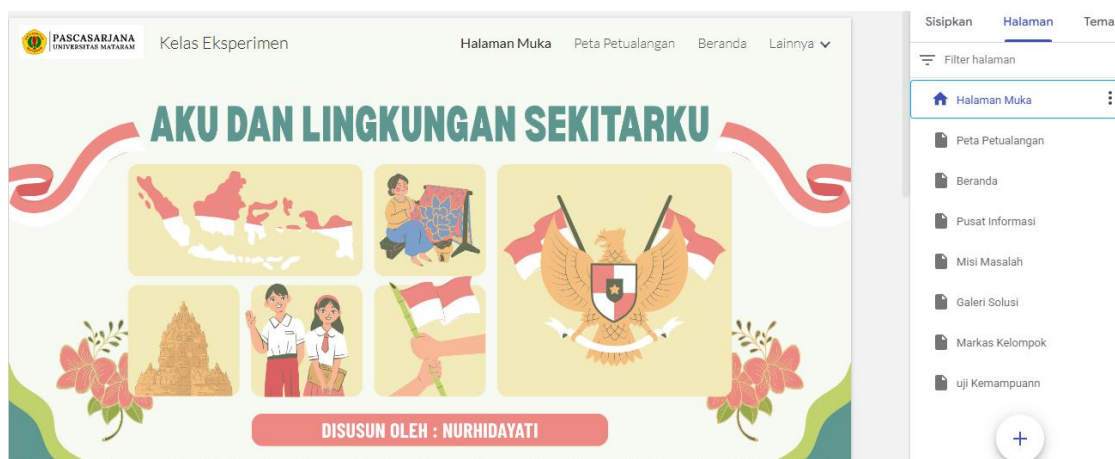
PASCASARJANA
UNIVERSITAS MATARAM
Kelas Eksperimen
Halaman Muka Peta Petualangan Beranda Lainnya

AKU DAN LINGKUNGAN SEKITARKU

DISUSUN OLEH : NURHIDAYATI

Sisipkan Halaman Tema

Filter halaman

Halaman Muka
Peta Petualangan
Beranda
Pusat Informasi
Misi Masalah
Galeri Solusi
Markas Kelompok
uji Kemampuann

+